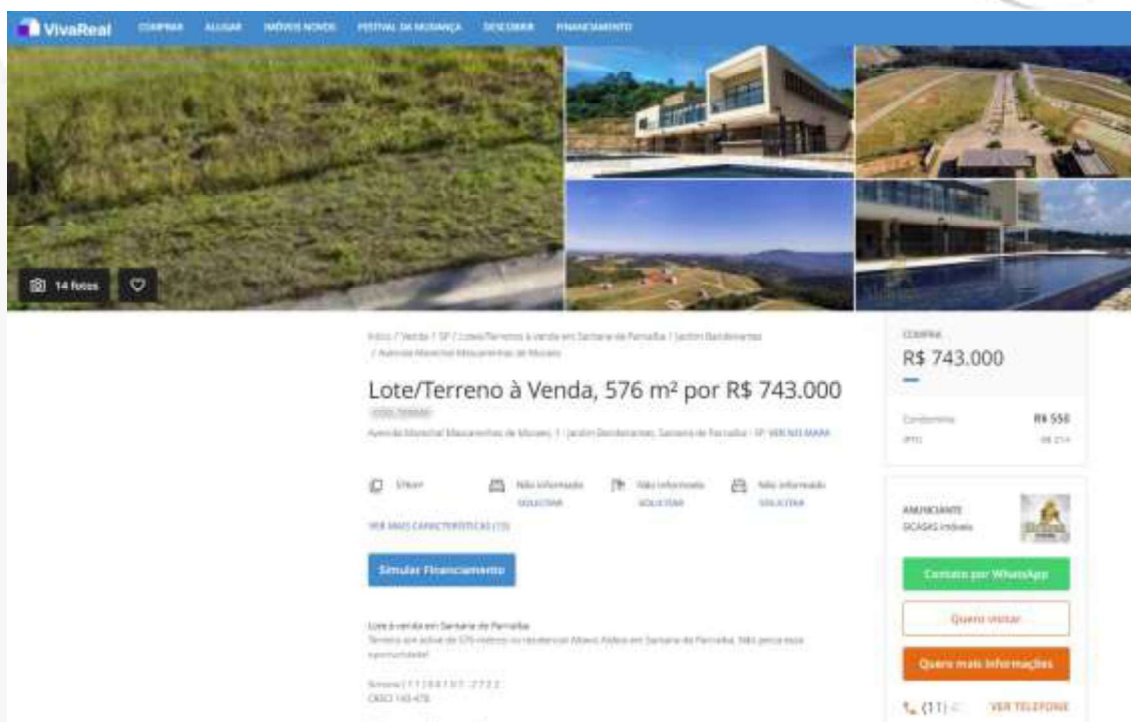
VivaReal COMPRAR ALUGAR IMÓVEIS NOVOS FESTIVAL DA MUDANÇA DESCOBRIR FINANCIAMENTO

14 fotos

Início / Venda / SP / Lotes/Terrenos à venda em Santana de Parnaíba / Jardim Bandeirantes / Avenida Marechal Mascarenhas de Moraes

Lote/Terreno à Venda, 576 m² por R$ 743.000

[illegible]

Avenida Marechal Mascarenhas de Moraes, 1 - Jardim Bandeirantes, Santana de Parnaíba - SP VER NO MAPA

576m² Não informado SOLICITAR Não informado SOLICITAR Não informado SOLICITAR

VER MAIS CARACTERÍSTICAS (13)

Simular Financiamento

Lote à venda em Santana de Parnaíba
Terreno em aclive de 576 metros no residencial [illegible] em Santana de Parnaíba. Não perca essa oportunidade!

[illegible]
CRECI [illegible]

COMPRA
R$ 743.000

Condomínio R$ 550
IPTU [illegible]

ANUNCIANTE
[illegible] imóveis

Contato por WhatsApp

Quero visitar

Quero mais informações

(11) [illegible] VER TELEFONE